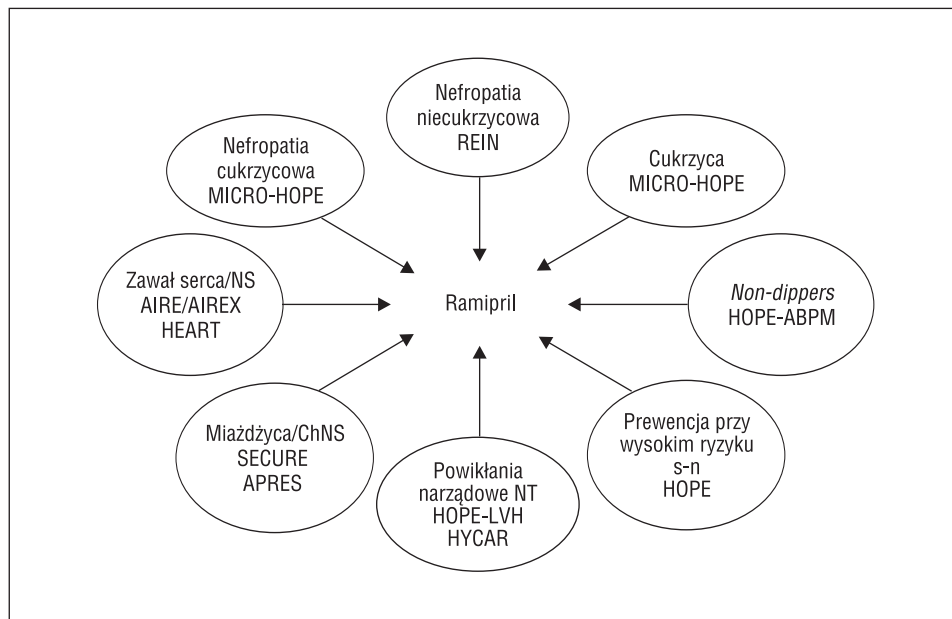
Nefropatia niecukrzycowa REIN

Nefropatia cukrzycowa MICRO-HOPE

Cukrzyca MICRO-HOPE

Zawał serca/NS AIRE/AIREX HEART

Ramipril

*Non-dippers* HOPE-ABPM

Miażdżyca/ChNS SECURE APRES

Powikłania narządowe NT HOPE-LVH HYCAR

Prewencja przy wysokim ryzyku s-n HOPE